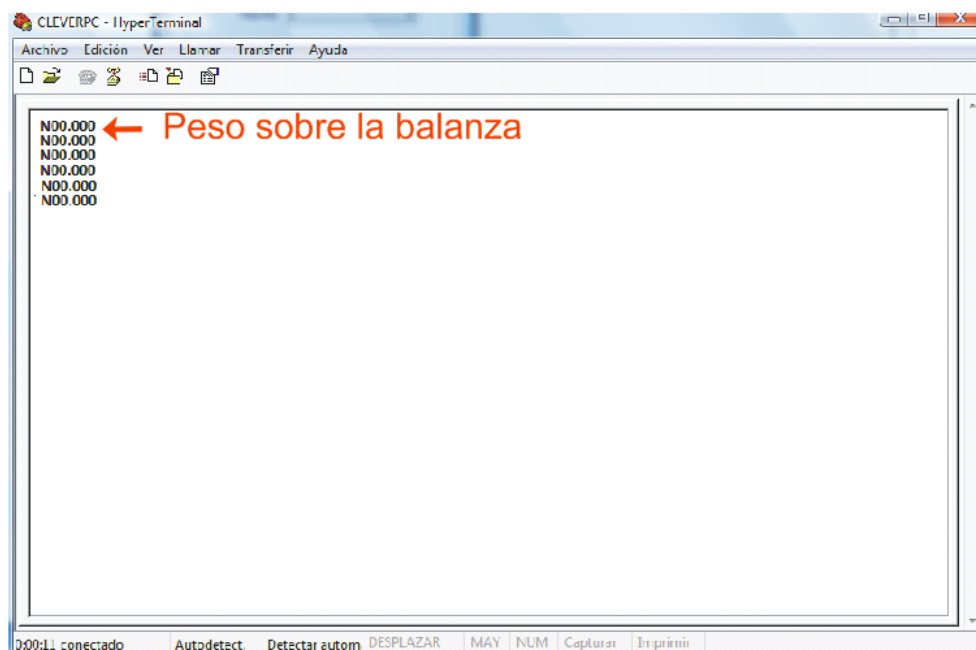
CLEVERPC - HyperTerminal

Archivo Edición Ver Llamar Transferir Ayuda

N00.000 Peso sobre la balanza
N00.000
N00.000
N00.000
N00.000
N00.000

0:00:11 conectado Autodetect. Detectar autom. DESPLAZAR MAY NUM Capturar Imprimir